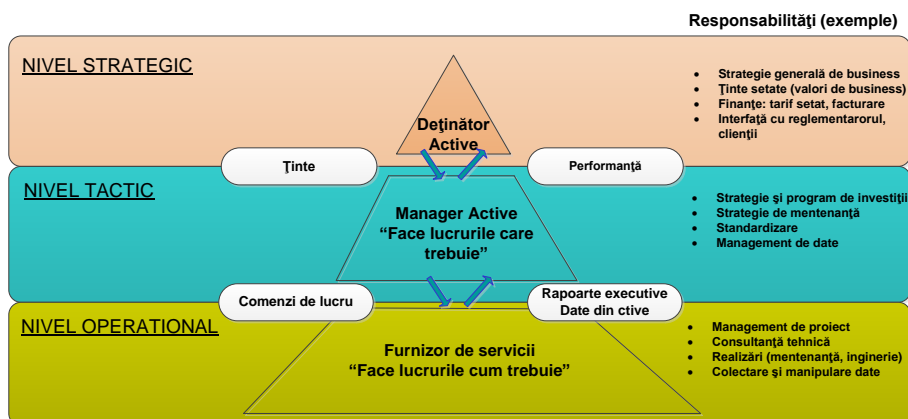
Responsabilităţi (exemple)

NIVEL STRATEGIC

Deţinător Active

- Strategie generală de business
- Ţinte setate (valori de business)
- Finanţe: tarif setat, facturare
- Interfaţă cu reglementarorul, clienţii

Ţinte

Performanţă

NIVEL TACTIC

Manager Active
“Face lucrurile care trebuie”

- Strategie şi program de investiţii
- Strategie de mentenanţă
- Standardizare
- Management de date

Comenzi de lucru

Rapoarte executive
Date din ctive

NIVEL OPERATIONAL

Furnizor de servicii
“Face lucrurile cum trebuie”

- Management de proiect
- Consultanţă tehnică
- Realizări (mentenanţă, inginerie)
- Colectare şi manipulare date